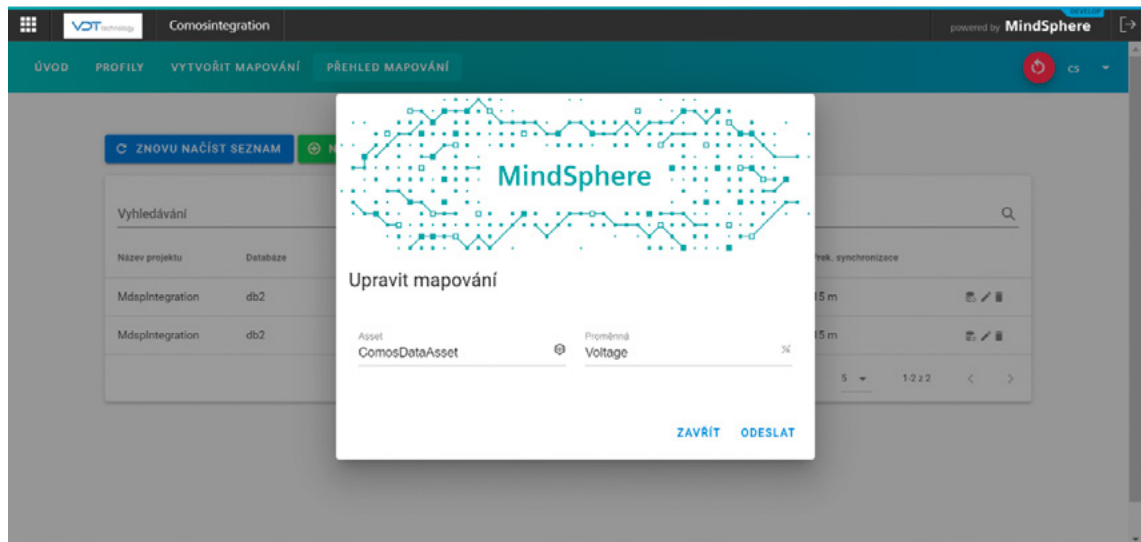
VDT technology Comosintegration

powered by MindSphere

ÚVOD PROFILY VYTVOŘIT MAPOVÁNÍ PŘEHLED MAPOVÁNÍ

CS

ZNOVU NAČÍST SEZNAM N

Vyhledávání

Název projektu Databáze Frek. synchronizace

MdspIntegration db2 15 m

MdspIntegration db2 15 m

5 1-2 z 2

MindSphere

Upravit mapování

Asset
ComosDataAsset

Proměnná
Voltage

ZAVŘÍT ODESLAT